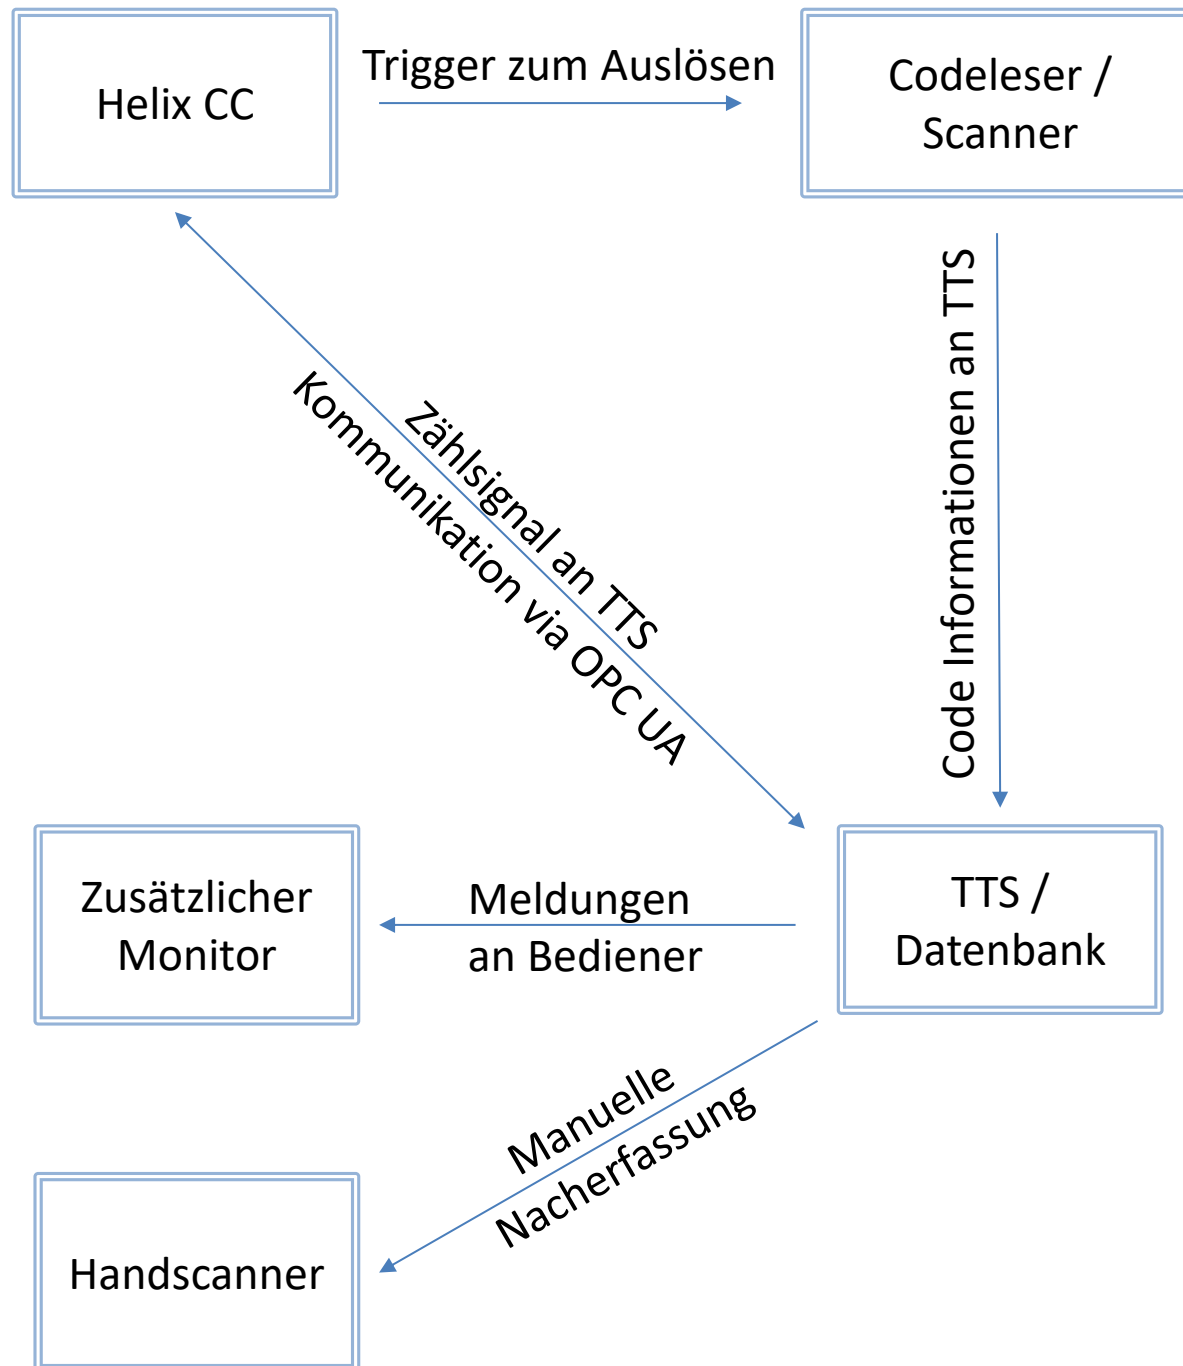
Helix CC

Trigger zum Auslösen

Codeleser / Scanner

Zählsignal an TTS

Kommunikation via OPC UA

Code Informationen an TTS

Zusätzlicher Monitor

Meldungen an Bediener

TTS / Datenbank

Manuelle Nacherfassung

Handscanner